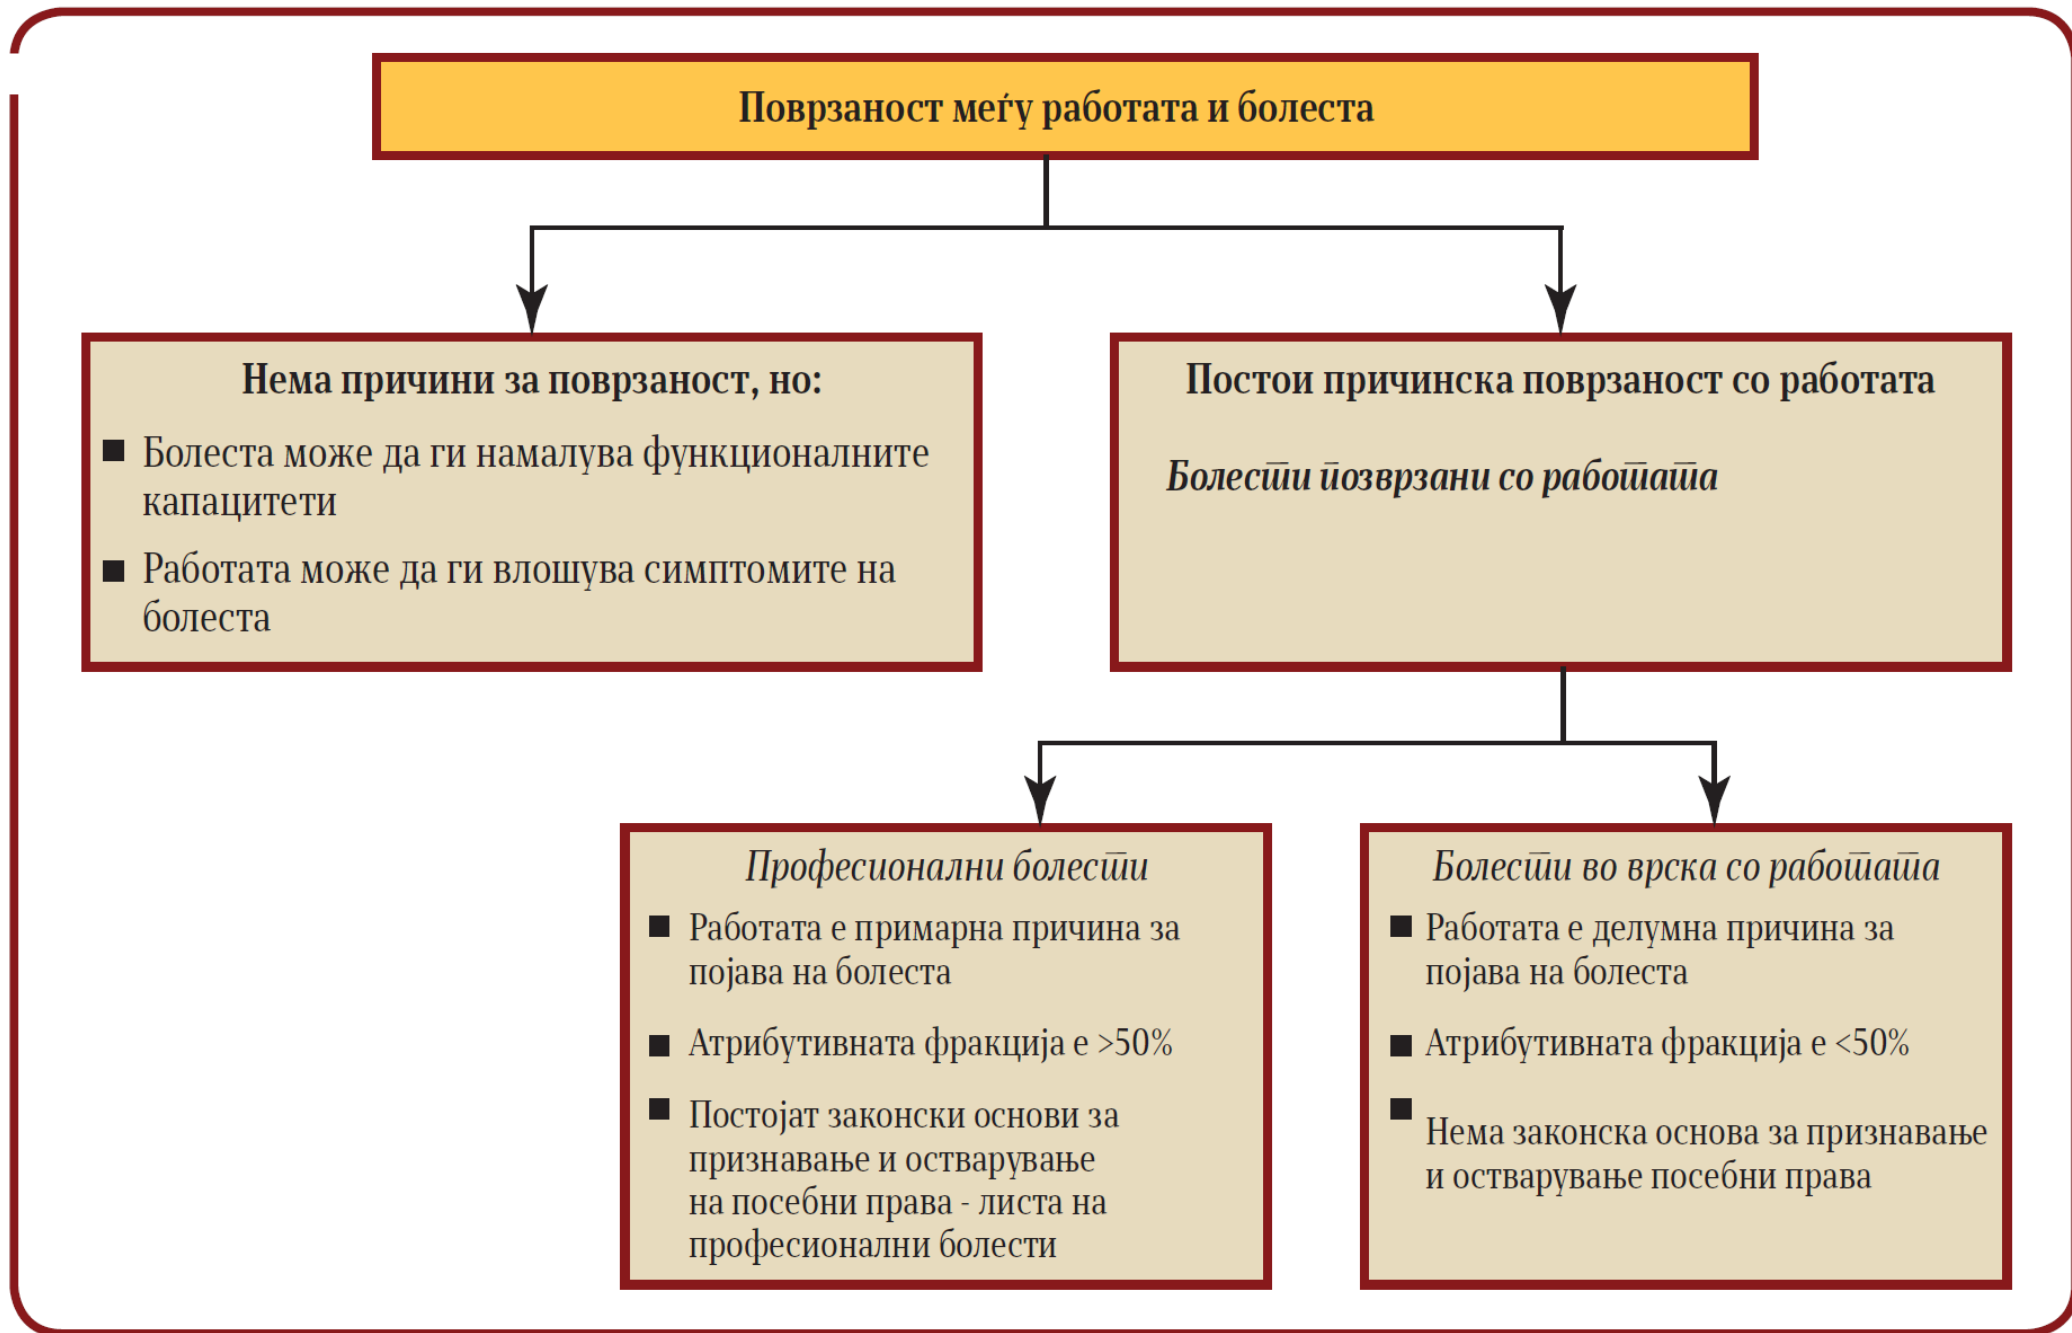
Поврзаност меѓу работата и болеста

Нема причини за поврзаност, но:

■ Болеста може да ги намалува функционалните капацитети

■ Работата може да ги влошува симптомите на болеста

Постои причинска поврзаност со работата

Болести поврзани со работата

Професионални болести

■ Работата е примарна причина за појава на болеста

■ Атрибутивната фракција е >50%

■ Постојат законски основи за признавање и остварување на посебни права - листа на професионални болести

Болести во врска со работата

■ Работата е делумна причина за појава на болеста

■ Атрибутивната фракција е <50%

■ Нема законска основа за признавање и остварување посебни права